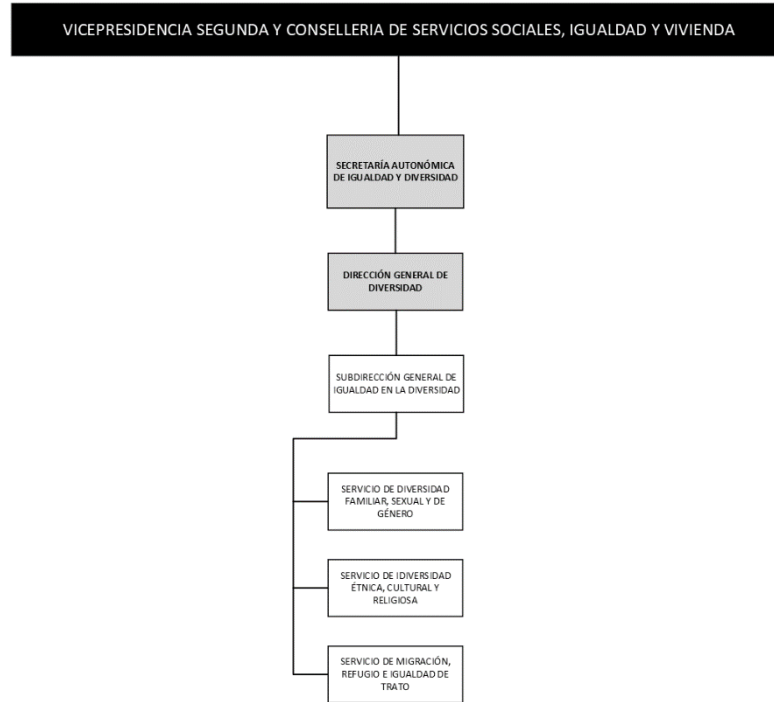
VICEPRESIDENCIA SEGUNDA Y CONSELLERIA DE SERVICIOS SOCIALES, IGUALDAD Y VIVIENDA

SECRETARÍA AUTONÓMICA DE IGUALDAD Y DIVERSIDAD

DIRECCIÓN GENERAL DE DIVERSIDAD

SUBDIRECCIÓN GENERAL DE IGUALDAD EN LA DIVERSIDAD

SERVICIO DE DIVERSIDAD FAMILIAR, SEXUAL Y DE GÉNERO

SERVICIO DE IDIVERSIDAD ÉTNICA, CULTURAL Y RELIGIOSA

SERVICIO DE MIGRACIÓN, REFUGIO E IGUALDAD DE TRATO